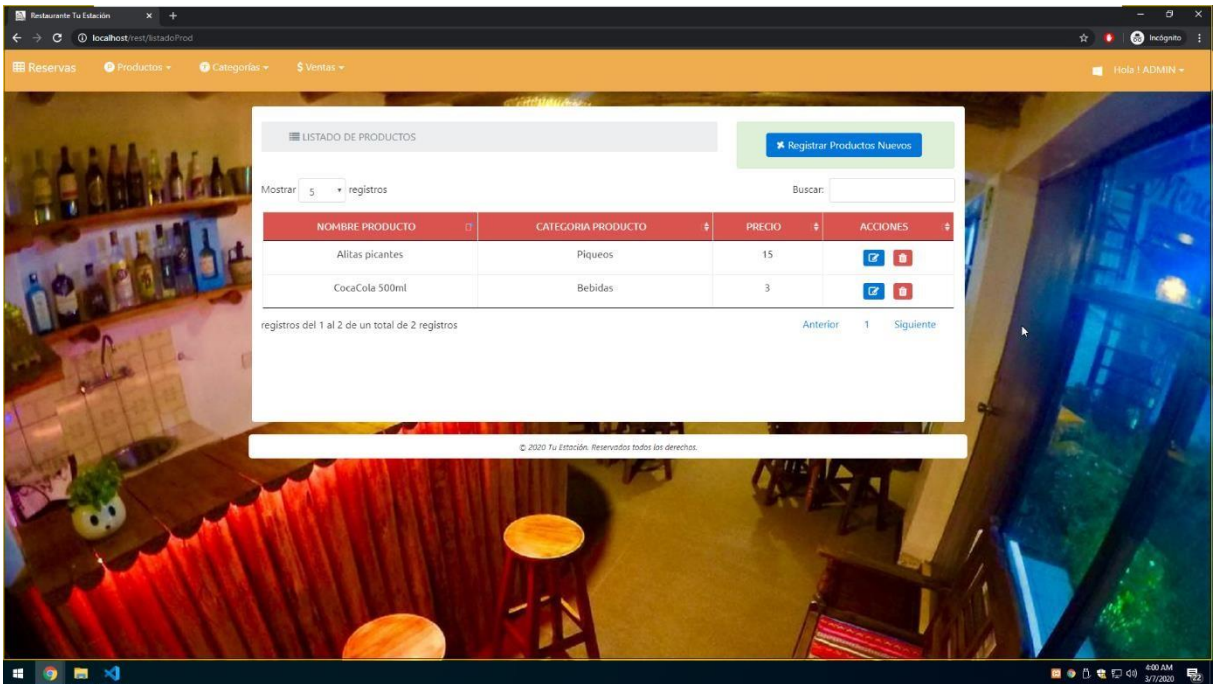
Restaurante Tu Estación

localhost/rest/listadoProd

Incógnito

Reservas Productos Categorías $ Ventas Hola ! ADMIN

LISTADO DE PRODUCTOS

Registrar Productos Nuevos

Mostrar 5 registros

Buscar:

| NOMBRE PRODUCTO | CATEGORIA PRODUCTO | PRECIO | ACCIONES |
|---|---|---|---|
| Alitas picantes | Piqueos | 15 | |
| CocaCola 500ml | Bebidas | 3 | |

registros del 1 al 2 de un total de 2 registros

Anterior 1 Siguiente

© 2020 Tu Estación. Reservados todos los derechos.

4:00 AM 3/7/2020